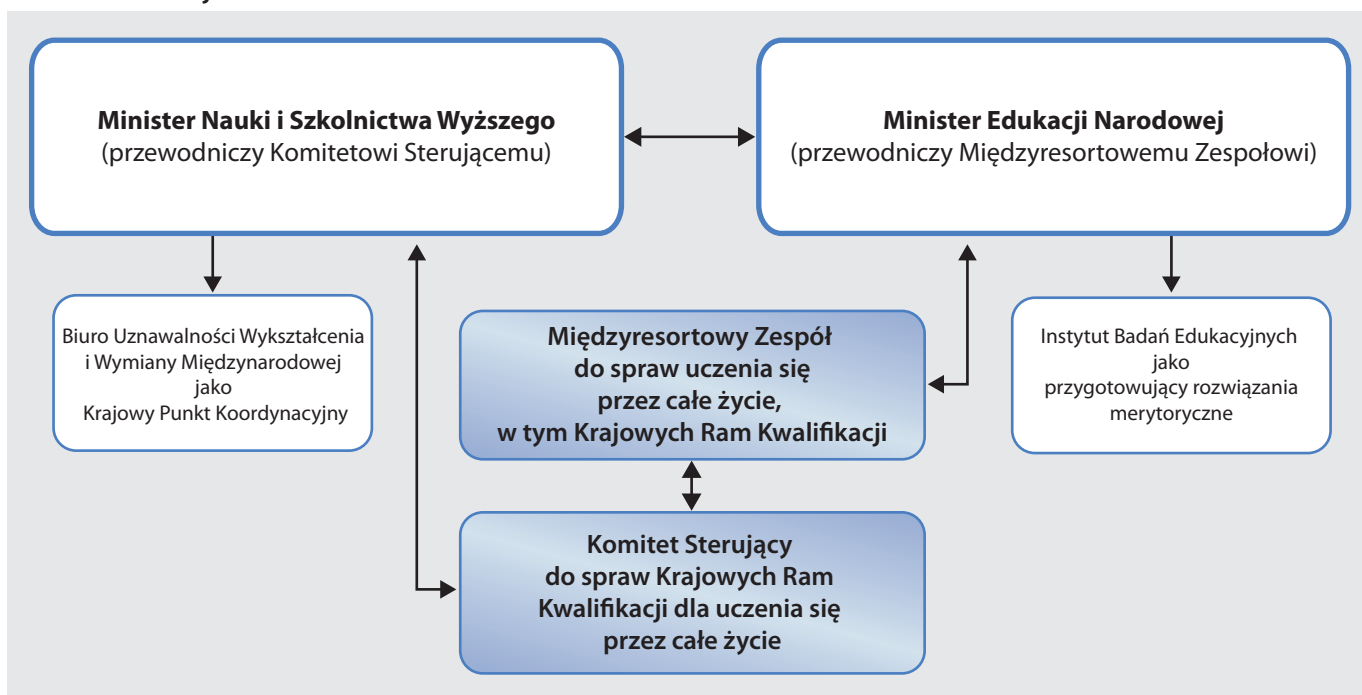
**Minister Nauki i Szkolnictwa Wyższego**
(przewodniczy Komitetowi Sterującemu)

**Minister Edukacji Narodowej**
(przewodniczy Międzyresortowemu Zespołowi)

Biuro Uznawalności Wykształcenia i Wymiany Międzynarodowej jako Krajowy Punkt Koordynacyjny

**Międzyresortowy Zespół do spraw uczenia się przez całe życie, w tym Krajowych Ram Kwalifikacji**

Instytut Badań Edukacyjnych jako przygotowujący rozwiązania merytoryczne

**Komitet Sterujący do spraw Krajowych Ram Kwalifikacji dla uczenia się przez całe życie**